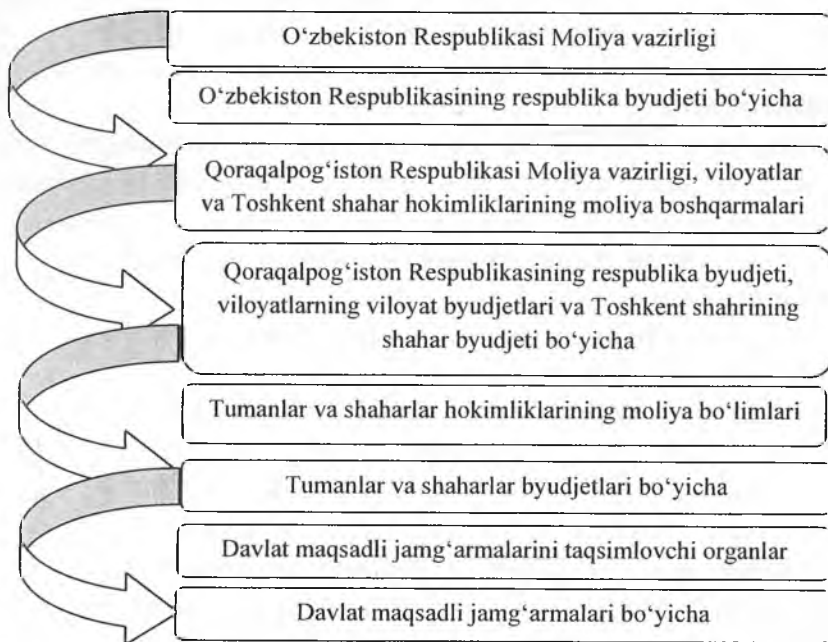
O‘zbekiston Respublikasi Moliya vazirligi

O‘zbekiston Respublikasining respublika byudjeti bo‘yicha

Qoraqalpog‘iston Respublikasi Moliya vazirligi, viloyatlar va Toshkent shahar hokimliklarining moliya boshqarmalari

Qoraqalpog‘iston Respublikasining respublika byudjeti, viloyatlarning viloyat byudjetlari va Toshkent shahrining shahar byudjeti bo‘yicha

Tumanlar va shaharlar hokimliklarining moliya bo‘limlari

Tumanlar va shaharlar byudjetlari bo‘yicha

Davlat maqsadli jamg‘armalarini taqsimlovchi organlar

Davlat maqsadli jamg‘armalari bo‘yicha